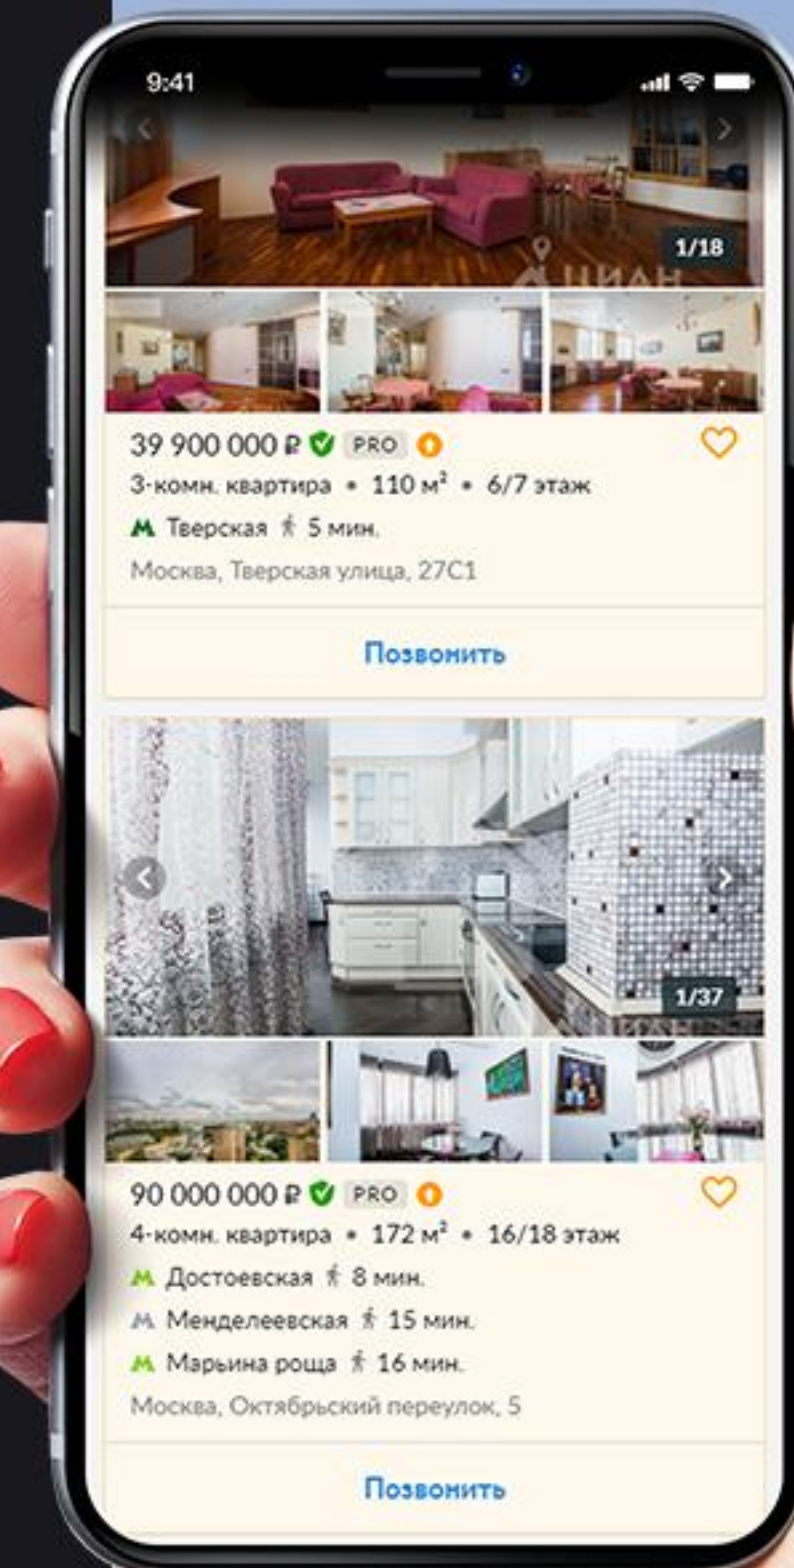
9:41

1/18

ЦИАН

39 900 000 ₽ PRO

3-комн. квартира • 110 м² • 6/7 этаж

М Тверская 5 мин.

Москва, Тверская улица, 27С1

Позвонить

1/37

90 000 000 ₽ PRO

4-комн. квартира • 172 м² • 16/18 этаж

М Достоевская 8 мин.

М Менделеевская 15 мин.

М Марьина роща 16 мин.

Москва, Октябрьский переулок, 5

Позвонить